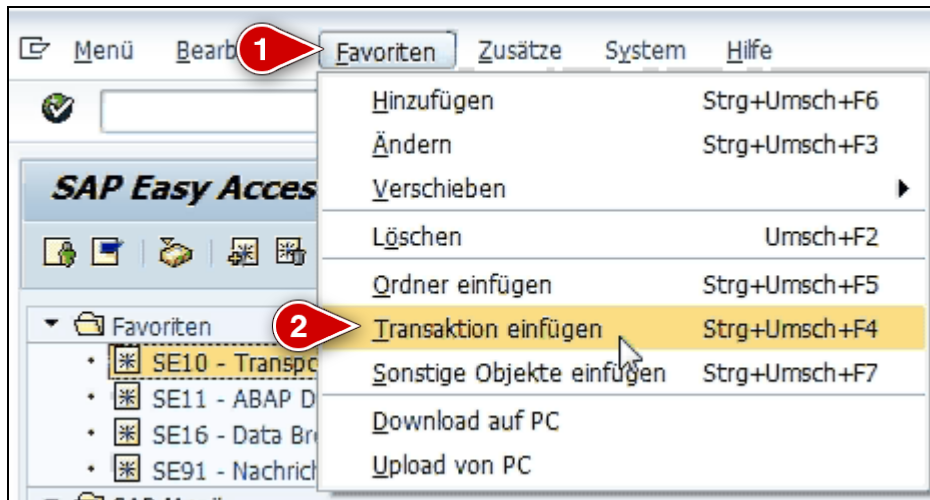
Menü Bearb 1 Favoriten Zusätze System Hilfe

SAP Easy Acces

Favoriten
SE10 - Transpo
SE11 - ABAP D
SE16 - Data Br
SE91 - Nachrich

| Hinzufügen | Strg+Umsch+F6 |
|---|---|
| Ändern | Strg+Umsch+F3 |
| Verschieben | |
| Löschen | Umsch+F2 |
| Ordner einfügen | Strg+Umsch+F5 |
| 2 Transaktion einfügen | Strg+Umsch+F4 |
| Sonstige Objekte einfügen | Strg+Umsch+F7 |
| Download auf PC | |
| Upload von PC | |